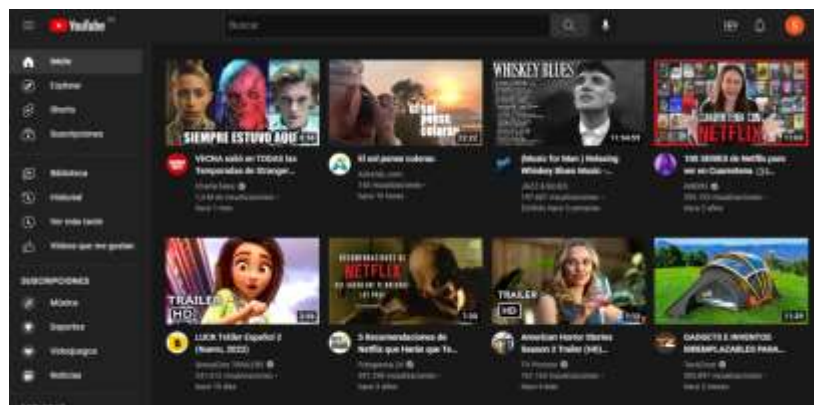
YouTube

Buscar

Inicio
Explorar
Shorts
Suscripciones

Biblioteca
Historial
Ver más tarde
Videos que me gustan

SUSCRIPCIONES
Música
Deportes
Videojuegos
Noticias

SIEMPRE ESTUVO AQUÍ
VECNA salió en TODAS las Temporadas de Stranger...
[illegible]

El sol pone colores
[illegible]

WHISKEY BLUES
[Music for Man] Relaxing Whiskey Blues Music -...
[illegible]

NETFLIX
100 SERIES de Netflix para ver en Cuarentena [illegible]
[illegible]

TRAILER HD
LUCK Tráiler Español 2 (Nuevo, 2022)
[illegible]

NETFLIX
5 Recomendaciones de Netflix que Harán que Te...
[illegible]

TRAILER HD
American Horror Stories Season 2 Trailer (HD)...
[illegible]

GADGETS E INVENTOS DESPLEGABLES PARA...
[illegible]